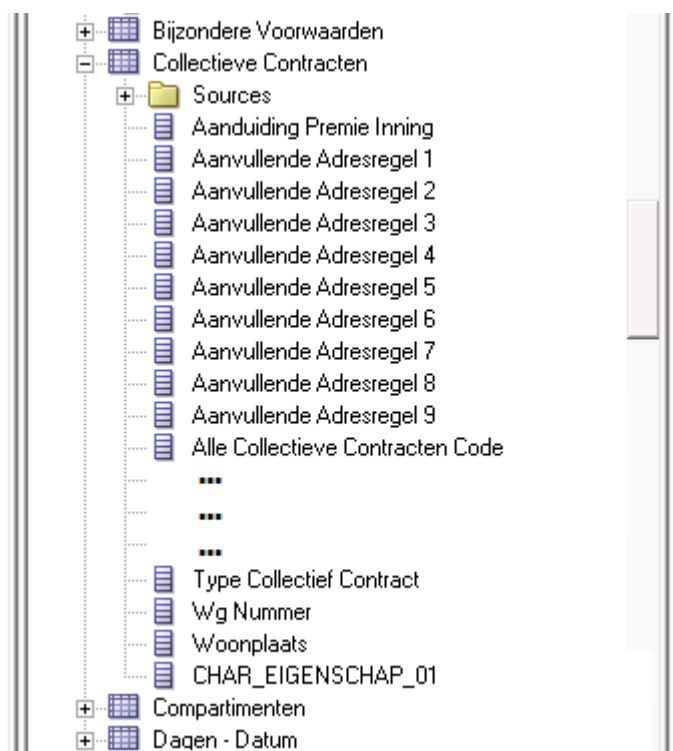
Bijzondere Voorwaarden
Collectieve Contracten
Sources
Aanduiding Premie Inning
Aanvullende Adresregel 1
Aanvullende Adresregel 2
Aanvullende Adresregel 3
Aanvullende Adresregel 4
Aanvullende Adresregel 5
Aanvullende Adresregel 6
Aanvullende Adresregel 7
Aanvullende Adresregel 8
Aanvullende Adresregel 9
Alle Collectieve Contracten Code
...
...
...
Type Collectief Contract
Wg Nummer
Woonplaats
CHAR_EIGENSCHAP_01
Compartimenten
Dagen - Datum